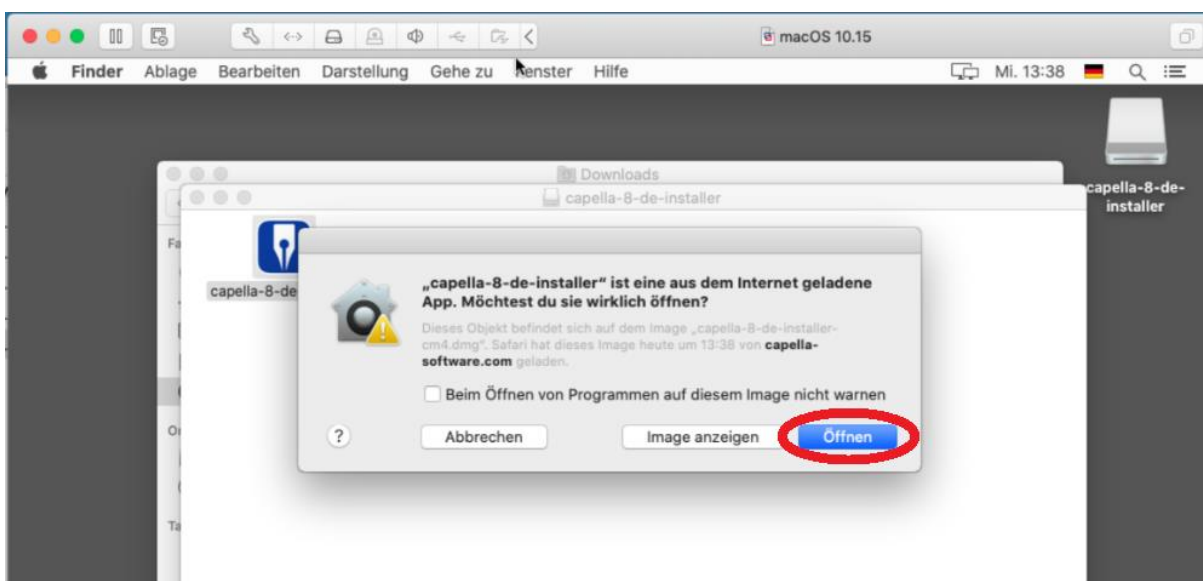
macOS 10.15

Finder Ablage Bearbeiten Darstellung Gehe zu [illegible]enster Hilfe

Mi. 13:38

capella-8-de-installer

Downloads

capella-8-de-installer

Fa

capella-8-de

Or

Ta

„capella-8-de-installer“ ist eine aus dem Internet geladene App. Möchtest du sie wirklich öffnen?

Dieses Objekt befindet sich auf dem Image „capella-8-de-installer-cm4.dmg“. Safari hat dieses Image heute um 13:38 von capella-software.com geladen.

Beim Öffnen von Programmen auf diesem Image nicht warnen

?

Abbrechen

Image anzeigen

Öffnen